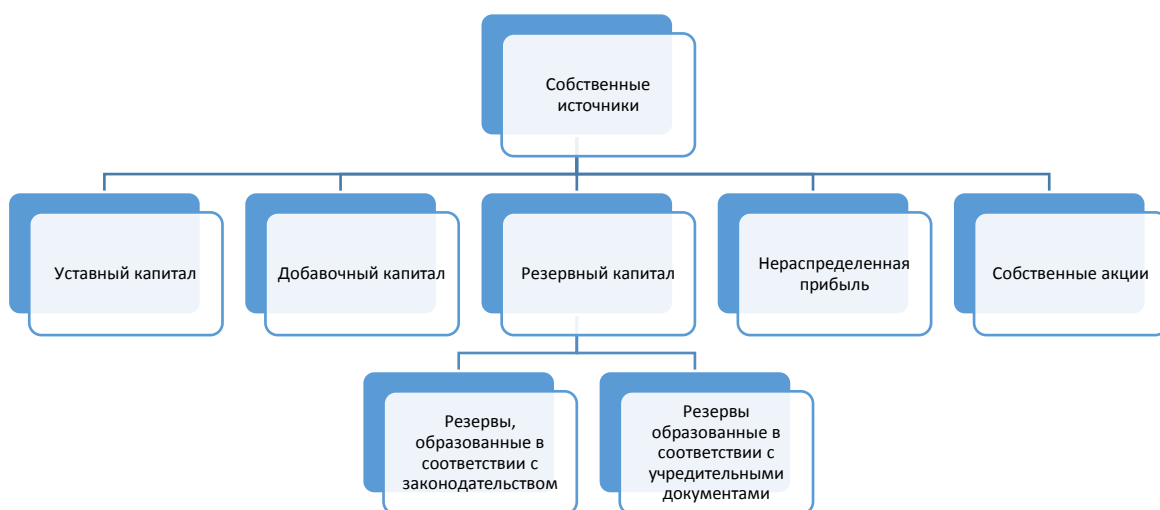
Собственные источники

Уставный капитал

Добавочный капитал

Резервный капитал

Нераспределенная прибыль

Собственные акции

Резервы, образованные в соответствии с законодательством

Резервы образованные в соответствии с учредительными документами